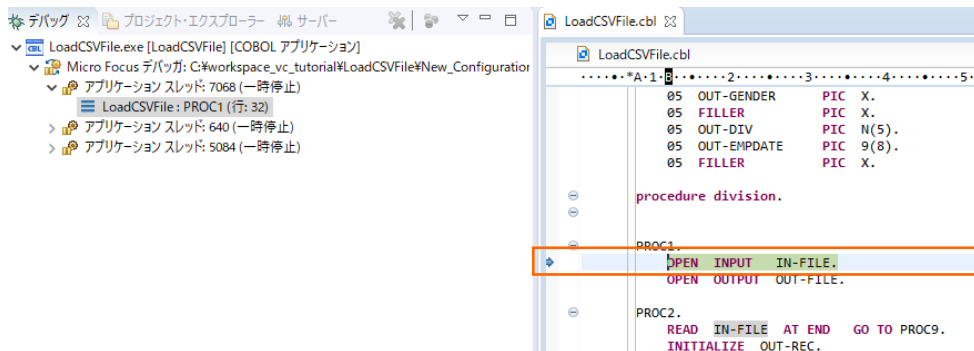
デバッグ ☒ プロジェクト・エクスプローラー サーバー

LoadCSVFile.exe [LoadCSVFile] [COBOL アプリケーション]
Micro Focus デバッガ: C:¥workspace_vc_tutorial¥LoadCSVFile¥New_Configuration
アプリケーション スレッド: 7068 (一時停止)
LoadCSVFile : PROC1 (行: 32)
アプリケーション スレッド: 640 (一時停止)
アプリケーション スレッド: 5084 (一時停止)

LoadCSVFile.cbl ☒

LoadCSVFile.cbl

····+·*A·1·B·····2·······3·······4·······5·

05 OUT-GENDER PIC X.
05 FILLER PIC X.
05 OUT-DIV PIC N(5).
05 OUT-EMPDATE PIC 9(8).
05 FILLER PIC X.

procedure division.

PROC1.
OPEN INPUT IN-FILE.
OPEN OUTPUT OUT-FILE.

PROC2.
READ IN-FILE AT END GO TO PROC9.
INITIALIZE OUT-REC.